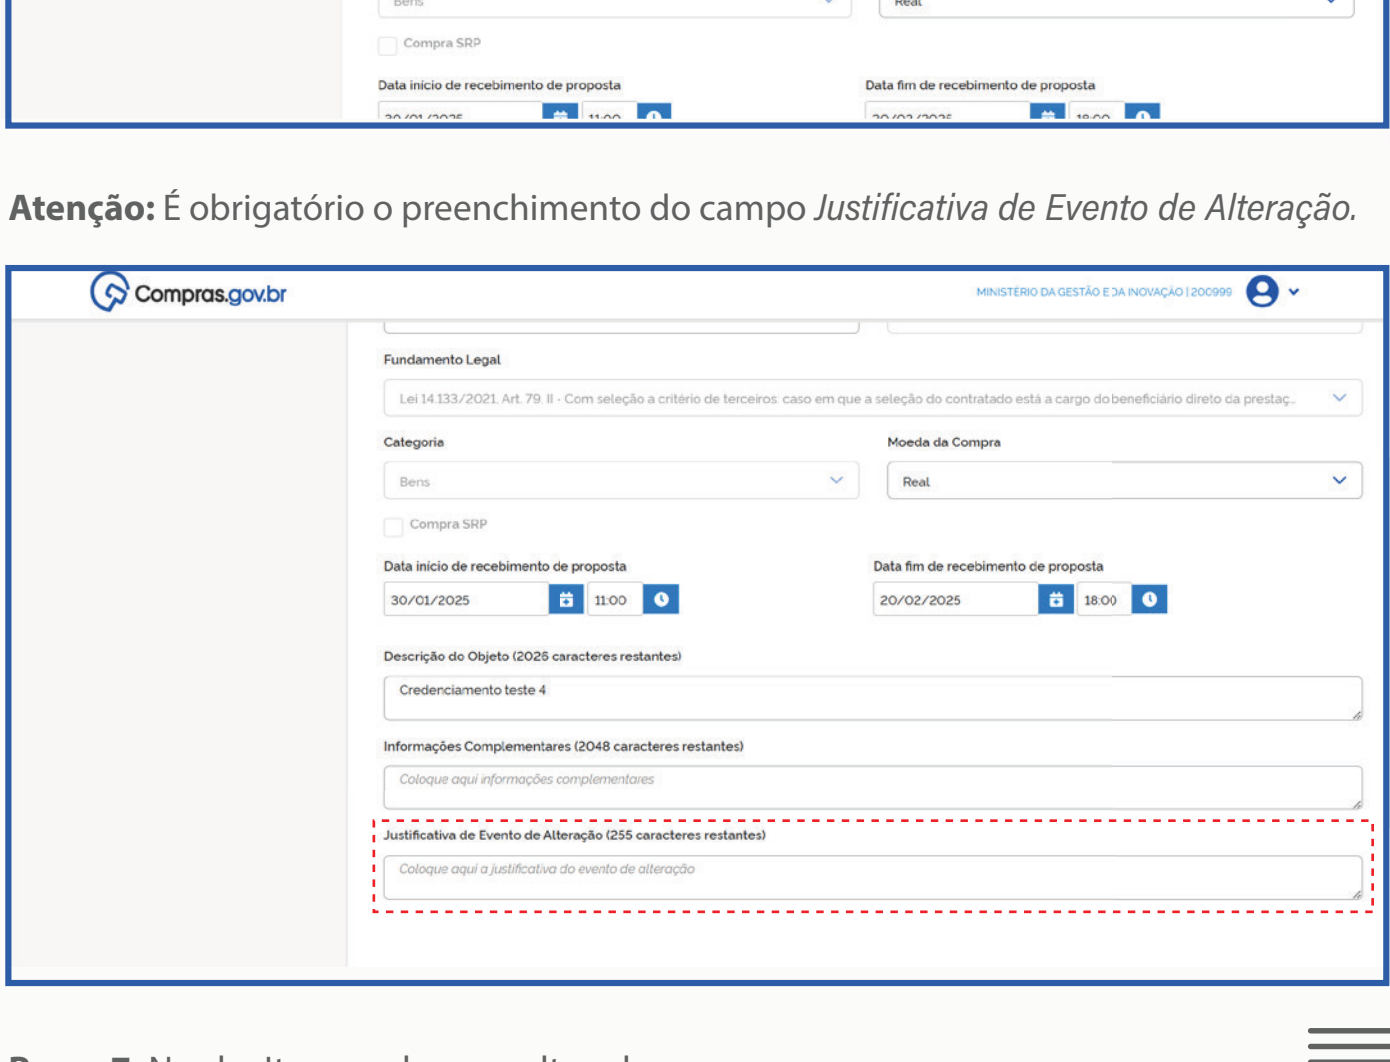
Bens

Real

Compra SRP

Data início de recebimento de proposta

Data fim de recebimento de proposta

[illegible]

**Atenção:** É obrigatório o preenchimento do campo *Justificativa de Evento de Alteração.*

Compras.gov.br

MINISTÉRIO DA GESTÃO E DA INOVAÇÃO | 200999

Fundamento Legal

Lei 14.133/2021, Art. 79, II - Com seleção a critério de terceiros: caso em que a seleção do contratado está a cargo do beneficiário direto da prestaç...

Categoria

Moeda da Compra

Bens

Real

Compra SRP

Data início de recebimento de proposta

Data fim de recebimento de proposta

30/01/2025

11:00

20/02/2025

18:00

Descrição do Objeto (2026 caracteres restantes)

Credenciamento teste 4

Informações Complementares (2048 caracteres restantes)

Coloque aqui informações complementares

Justificativa de Evento de Alteração (255 caracteres restantes)

Coloque aqui a justificativa do evento de alteração

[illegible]